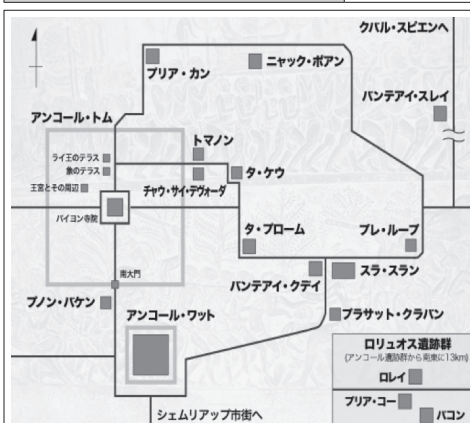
クバル・スピエンへ

プリア・カン

ニャック・ポアン

バンテアイ・スレイ

アンコール・トム

トマノン

ライ王のテラス

象のテラス

タ・ケウ

王宮とその周辺

チャウ・サイ・テヴォーダ

バイヨン寺院

タ・プローム

プレ・ループ

南大門

バンテアイ・クデイ

スラ・スラン

プノン・バケン

アンコール・ワット

プラサット・クラバン

ロリュオス遺跡群

(アンコール遺跡群から南東に13km)

ロレイ

プリア・コー

バコン

シェムリアップ市街へ